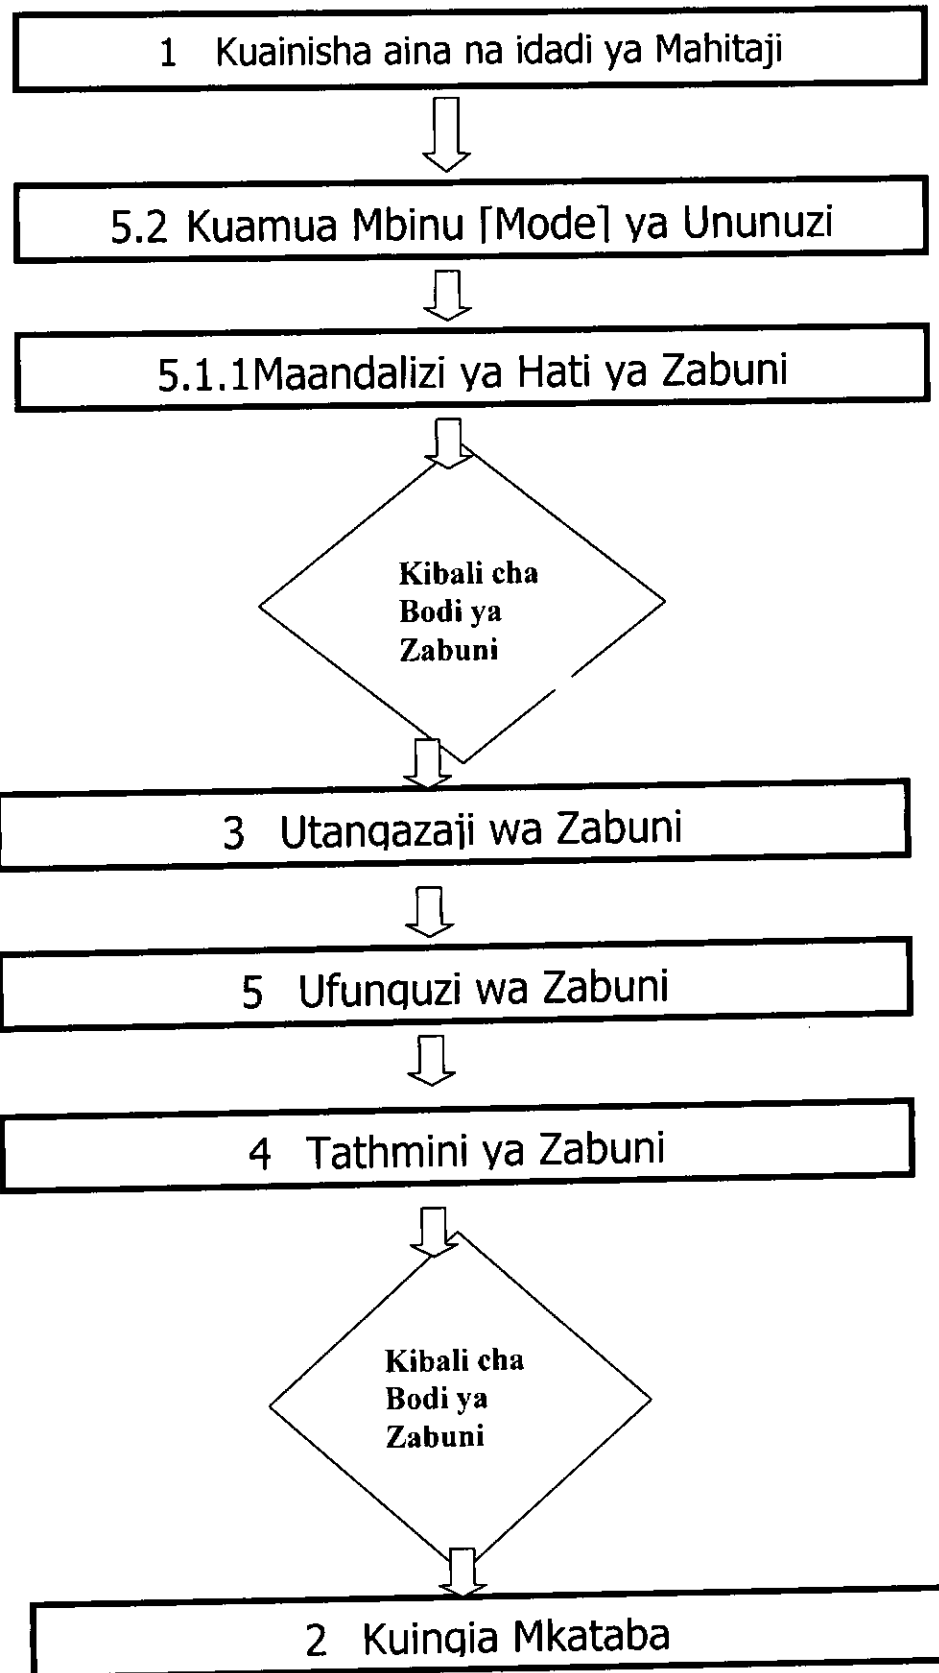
1 Kuainisha aina na idadi ya Mahitaji

5.2 Kuamua Mbinu [Mode] ya Ununuzi

5.1.1Maandalizi ya Hati ya Zabuni

Kibali cha Bodi ya Zabuni

3 Utangazaji wa Zabuni

5 Ufunguzi wa Zabuni

4 Tathmini ya Zabuni

Kibali cha Bodi ya Zabuni

2 Kuingia Mkataba